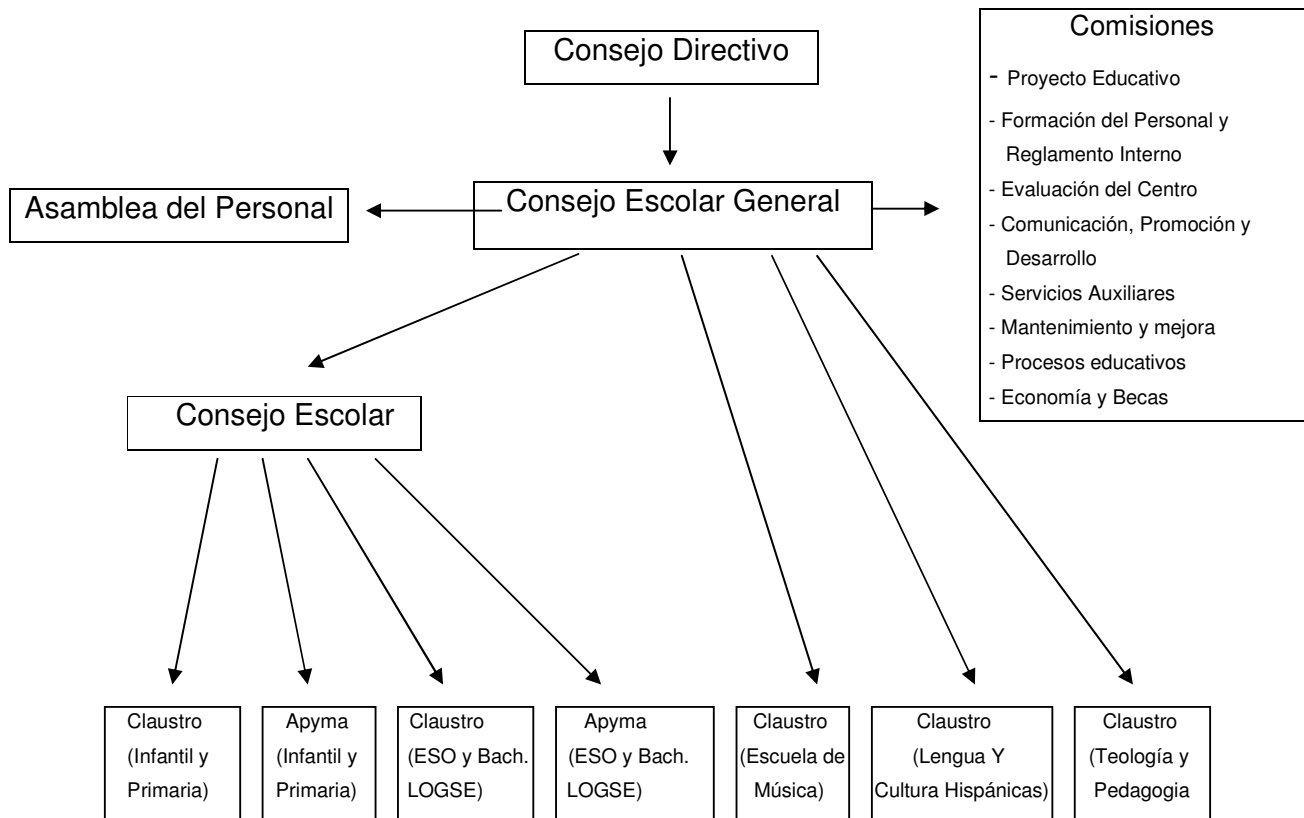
Consejo Directivo

Comisiones

- Proyecto Educativo
- Formación del Personal y Reglamento Interno
- Evaluación del Centro
- Comunicación, Promoción y Desarrollo
- Servicios Auxiliares
- Mantenimiento y mejora
- Procesos educativos
- Economía y Becas

Asamblea del Personal

Consejo Escolar General

Consejo Escolar

Claustro (Infantil y Primaria)

Apyma (Infantil y Primaria)

Claustro (ESO y Bach. LOGSE)

Apyma (ESO y Bach. LOGSE)

Claustro (Escuela de Música)

Claustro (Lengua Y Cultura Hispánicas)

Claustro (Teología y Pedagogia